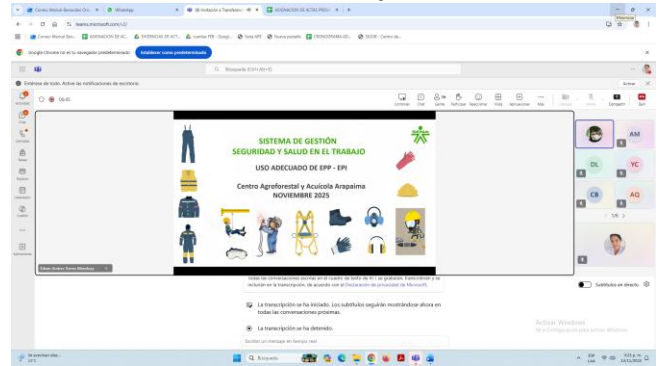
SISTEMA DE GESTIÓN
SEGURIDAD Y SALUD EN EL TRABAJO

USO ADECUADO DE EPP - EPI

Centro Agroforestal y Acuícola Arapaima
NOVIEMBRE 2025

teams.microsoft.com

Google Chrome no es tu navegador predeterminado
Establecer como predeterminado

Búsqueda

Entérese de todo. Active las notificaciones de escritorio.

Activar

06:00

Compartir

Salir

AM

DL

YC

CB

AQ

1/6

todas las conversaciones escritas en el cuadro de texto de IA 1 se grabarán, transcribirán y se incluirán en la transcripción, de acuerdo con el Declaración de privacidad de Microsoft.

La transcripción se ha iniciado. Los subtítulos seguirán mostrándose ahora en todas las conversaciones próximas.

La transcripción se ha detenido.

Subtítulos en directo

Activar Windows
Ve a Configuración para activar Windows.

Escribir un mensaje en tiempo real

Búsqueda